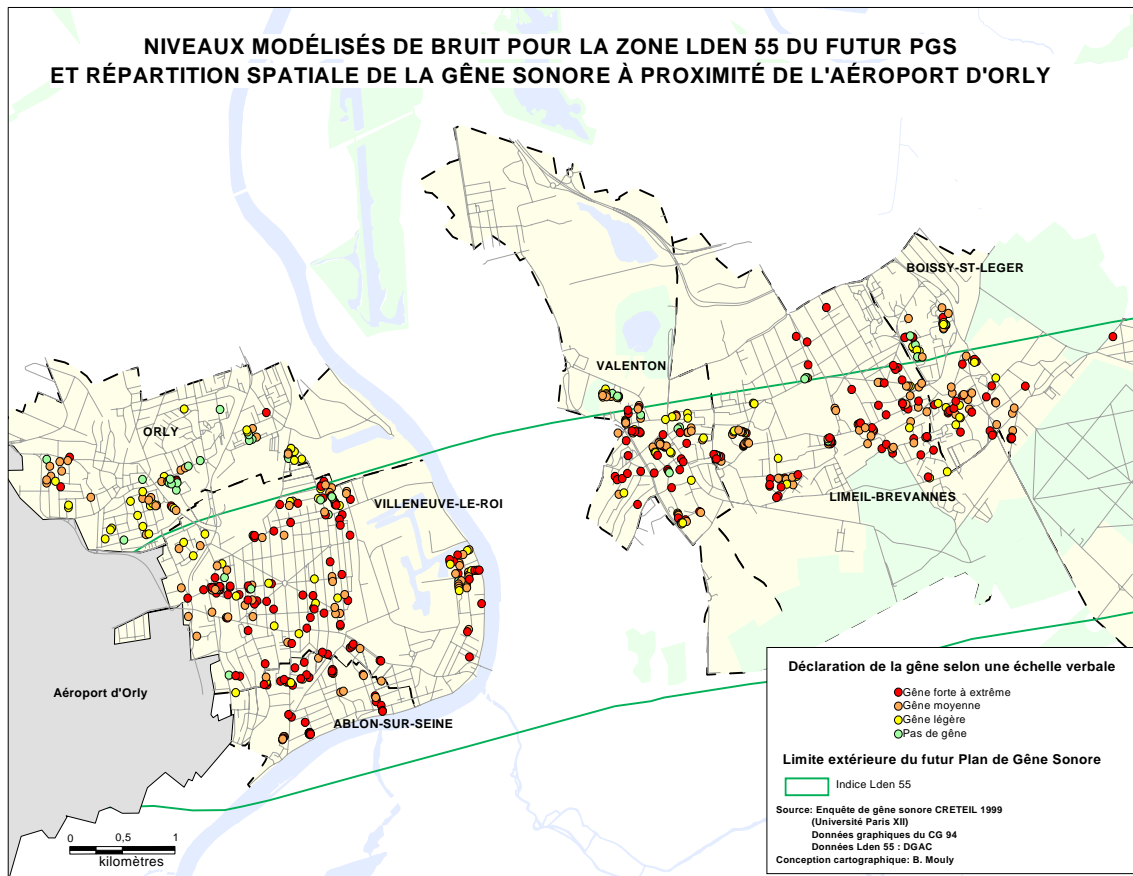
NIVEAUX MODÉLISÉS DE BRUIT POUR LA ZONE LDEN 55 DU FUTUR PGS
ET RÉPARTITION SPATIALE DE LA GÊNE SONORE À PROXIMITÉ DE L'AÉROPORT D'ORLY

BOISSY-ST-LEGER

VALENTON

ORLY

VILLENEUVE-LE-ROI

LIMEIL-BREVANNES

Aéroport d'Orly

ABLON-SUR-SEINE

Déclaration de la gêne selon une échelle verbale

Gêne forte à extrême
Gêne moyenne
Gêne légère
Pas de gêne

Limite extérieure du futur Plan de Gêne Sonore

Indice Lden 55

Source: Enquête de gêne sonore CRETEIL 1999
(Université Paris XII)
Données graphiques du CG 94
Données Lden 55 : DGAC
Conception cartographique: B. Mouly

0 0,5 1
kilomètres